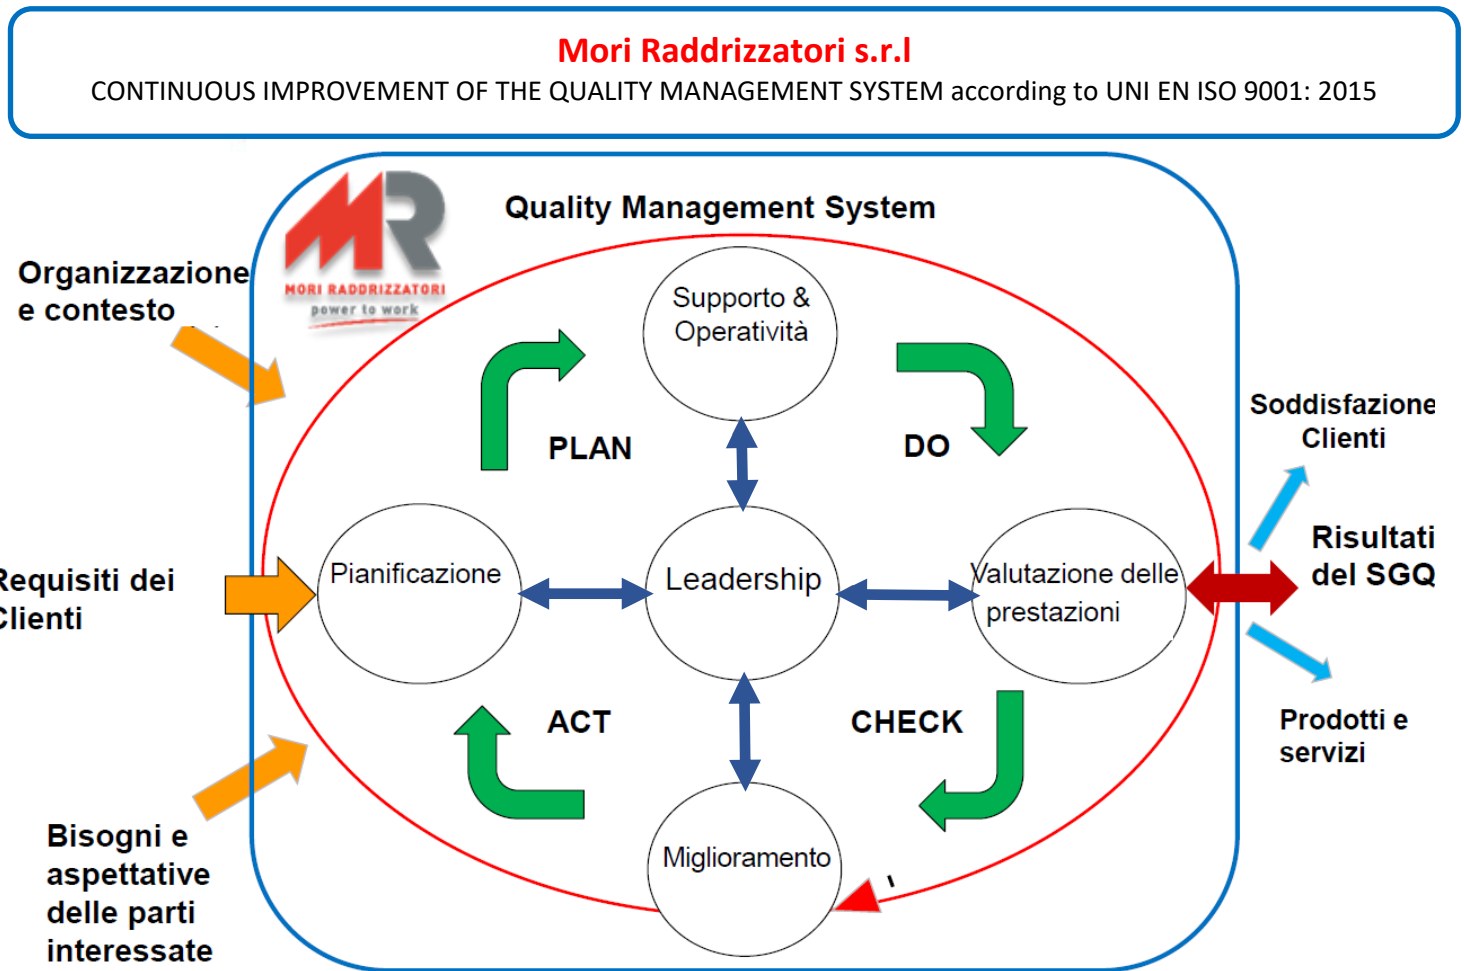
Mori Raddrizzatori s.r.l
CONTINUOUS IMPROVEMENT OF THE QUALITY MANAGEMENT SYSTEM according to UNI EN ISO 9001: 2015

MR
MORI RADDRIZZATORI
power to work

Quality Management System

Organizzazione e contesto

Requisiti dei Clienti

Bisogni e aspettative delle parti interessate

Supporto & Operatività

PLAN

DO

Pianificazione

Leadership

Valutazione delle prestazioni

ACT

CHECK

Miglioramento

Soddisfazione Clienti

Risultati del SGQ

Prodotti e servizi